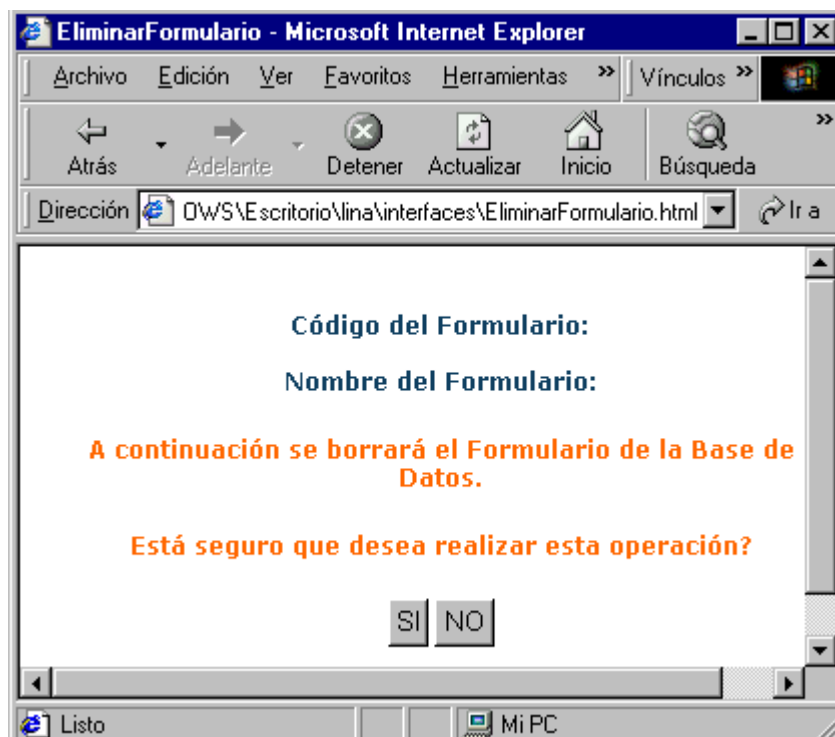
EliminarFormulario - Microsoft Internet Explorer

Archivo Edición Ver Favoritos Herramientas » Vínculos »

Atrás Adelante Detener Actualizar Inicio Búsqueda

Dirección OWS\Escritorio\lina\interfaces\EliminarFormulario.html Ir a

Código del Formulario:

Nombre del Formulario:

A continuación se borrará el Formulario de la Base de Datos.

Está seguro que desea realizar esta operación?

SI NO

Listo Mi PC